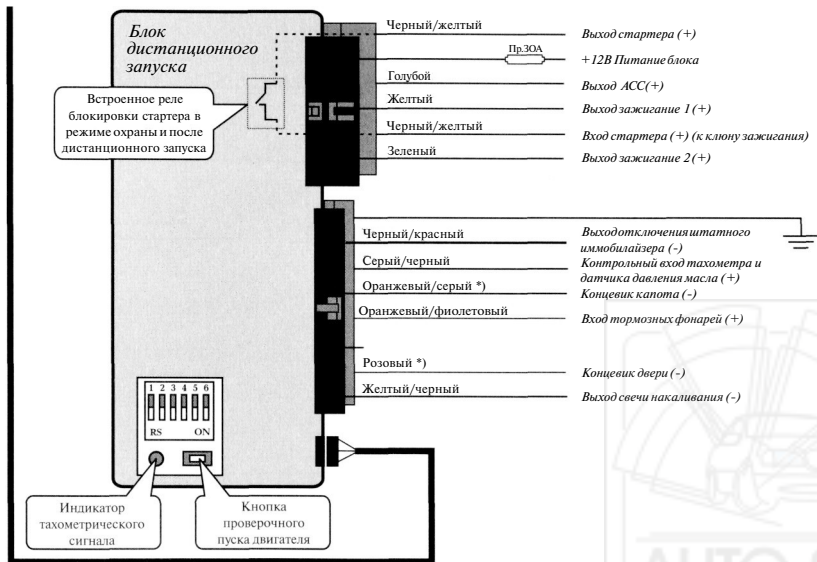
Блок дистанционного запуска

Встроенное реле блокировки стартера в режиме охраны и после дистанционного запуска

Черный/желтый
Выход стартера (+)

Пр.30А
+12В Питание блока

Голубой
Выход АСС(+)

Желтый
Выход зажигание 1 (+)

Черный/желтый
Вход стартера (+) (к клюну зажигания)

Зеленый
Выход зажигание 2 (+)

Черный/красный
Выходотключенияштатного иммобилайзера (-)

Серый/черный
Контрольный вход тахометра и датчика давления масла (+)

Оранжевый/серый *)
Концевик капота (-)

Оранжевый/фиолетовый
Вход тормозных фонарей (+)

Розовый *)
Концевик двери (-)

Желтый/черный
Выход свечи накаливания (-)

1 2 3 4 5 6
RS ON

Индикатор тахометрического сигнала

Кнопка проверочного пуска двигателя